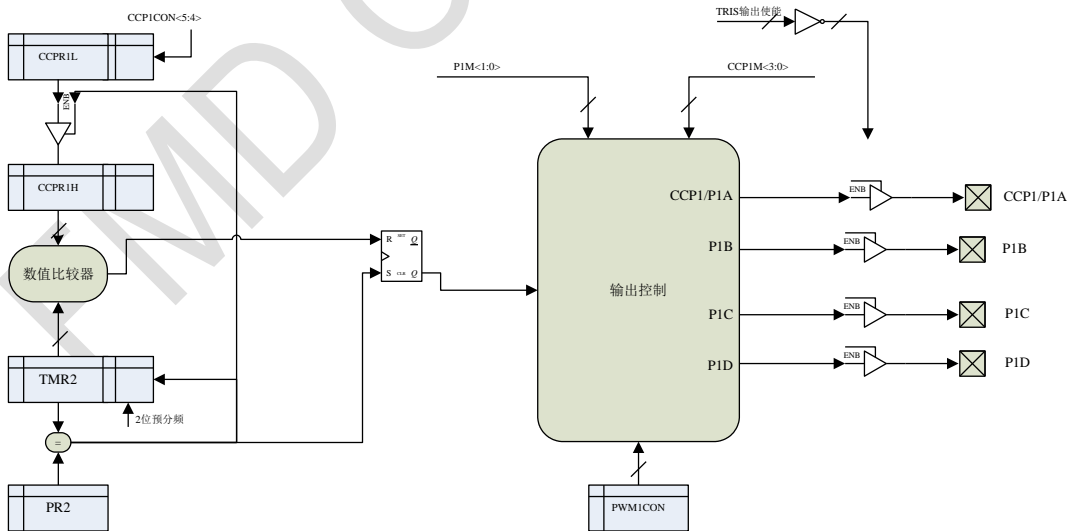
CCP1CON<5:4>

CCPR1L

ENB

CCPR1H

数值比较器

TMR2

2位预分频

=

PR2

R SET Q

S CLR Q

P1M<1:0>

CCP1M<3:0>

TRIS输出使能

CCP1/P1A

P1B

P1C

P1D

输出控制

PWM1CON

ENB

ENB

ENB

ENB

CCP1/P1A

P1B

P1C

P1D